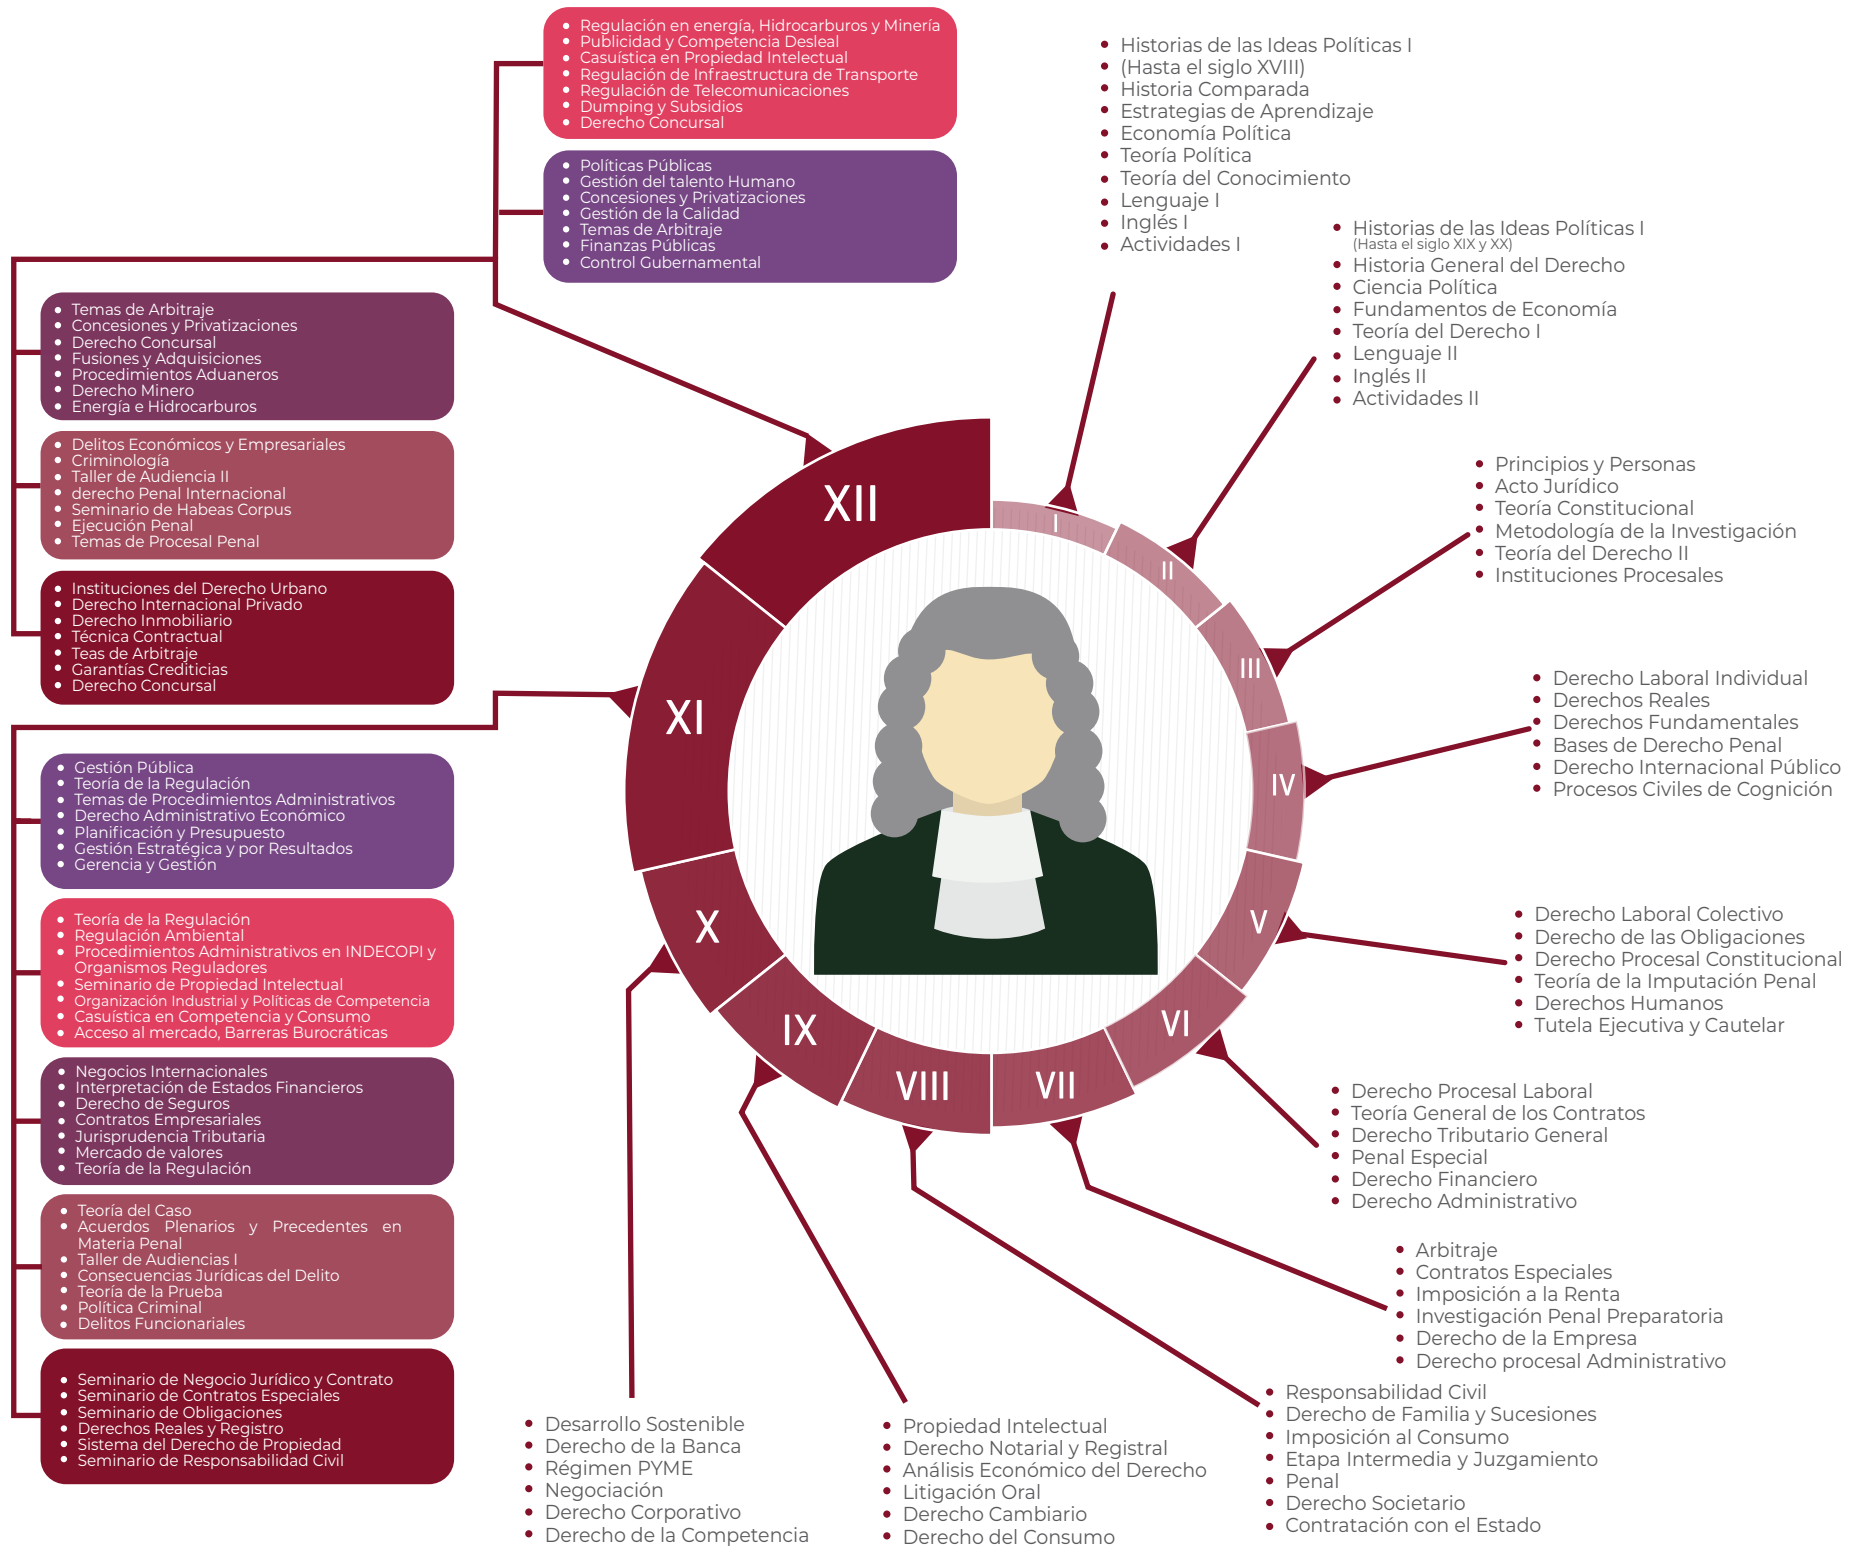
- Regulación en energía, Hidrocarburos y Minería
- Publicidad y Competencia Desleal
- Casuística en Propiedad Intelectual
- Regulación de Infraestructura de Transporte
- Regulación de Telecomunicaciones
- Dumping y Subsidios
- Derecho Concursal

- Políticas Públicas
- Gestión del talento Humano
- Concesiones y Privatizaciones
- Gestión de la Calidad
- Temas de Arbitraje
- Finanzas Públicas
- Control Gubernamental

- Historias de las Ideas Políticas I
- (Hasta el siglo XVIII)
- Historia Comparada
- Estrategias de Aprendizaje
- Economía Política
- Teoría Política
- Teoría del Conocimiento
- Lenguaje I
- Inglés I
- Actividades I

- Historias de las Ideas Políticas I (Hasta el siglo XIX y XX)
- Historia General del Derecho
- Ciencia Política
- Fundamentos de Economía
- Teoría del Derecho I
- Lenguaje II
- Inglés II
- Actividades II

- Temas de Arbitraje
- Concesiones y Privatizaciones
- Derecho Concursal
- Fusiones y Adquisiciones
- Procedimientos Aduaneros
- Derecho Minero
- Energía e Hidrocarburos

- Delitos Económicos y Empresariales
- Criminología
- Taller de Audiencia II
- derecho Penal Internacional
- Seminario de Habeas Corpus
- Ejecución Penal
- Temas de Procesal Penal

- Instituciones del Derecho Urbano
- Derecho Internacional Privado
- Derecho Inmobiliario
- Técnica Contractual
- Teas de Arbitraje
- Garantías Crediticias
- Derecho Concursal

- Principios y Personas
- Acto Jurídico
- Teoría Constitucional
- Metodología de la Investigación
- Teoría del Derecho II
- Instituciones Procesales

XII
I
II
III
IV
XI
X
IX
VIII
VII
VI
V

- Derecho Laboral Individual
- Derechos Reales
- Derechos Fundamentales
- Bases de Derecho Penal
- Derecho Internacional Público
- Procesos Civiles de Cognición

- Gestión Pública
- Teoría de la Regulación
- Temas de Procedimientos Administrativos
- Derecho Administrativo Económico
- Planificación y Presupuesto
- Gestión Estratégica y por Resultados
- Gerencia y Gestión

- Teoría de la Regulación
- Regulación Ambiental
- Procedimientos Administrativos en INDECOPI y Organismos Reguladores
- Seminario de Propiedad Intelectual
- Organización Industrial y Políticas de Competencia
- Casuística en Competencia y Consumo
- Acceso al mercado, Barreras Burocráticas

- Derecho Laboral Colectivo
- Derecho de las Obligaciones
- Derecho Procesal Constitucional
- Teoría de la Imputación Penal
- Derechos Humanos
- Tutela Ejecutiva y Cautelar

- Negocios Internacionales
- Interpretación de Estados Financieros
- Derecho de Seguros
- Contratos Empresariales
- Jurisprudencia Tributaria
- Mercado de valores
- Teoría de la Regulación

- Derecho Procesal Laboral
- Teoría General de los Contratos
- Derecho Tributario General
- Penal Especial
- Derecho Financiero
- Derecho Administrativo

- Teoría del Caso
- Acuerdos Plenarios y Precedentes en Materia Penal
- Taller de Audiencias I
- Consecuencias Jurídicas del Delito
- Teoría de la Prueba
- Política Criminal
- Delitos Funcionariales

- Arbitraje
- Contratos Especiales
- Imposición a la Renta
- Investigación Penal Preparatoria
- Derecho de la Empresa
- Derecho procesal Administrativo

- Seminario de Negocio Jurídico y Contrato
- Seminario de Contratos Especiales
- Seminario de Obligaciones
- Derechos Reales y Registro
- Sistema del Derecho de Propiedad
- Seminario de Responsabilidad Civil

- Desarrollo Sostenible
- Derecho de la Banca
- Régimen PYME
- Negociación
- Derecho Corporativo
- Derecho de la Competencia

- Propiedad Intelectual
- Derecho Notarial y Registral
- Análisis Económico del Derecho
- Litigación Oral
- Derecho Cambiario
- Derecho del Consumo

- Responsabilidad Civil
- Derecho de Familia y Sucesiones
- Imposición al Consumo
- Etapa Intermedia y Juzgamiento
- Penal
- Derecho Societario
- Contratación con el Estado